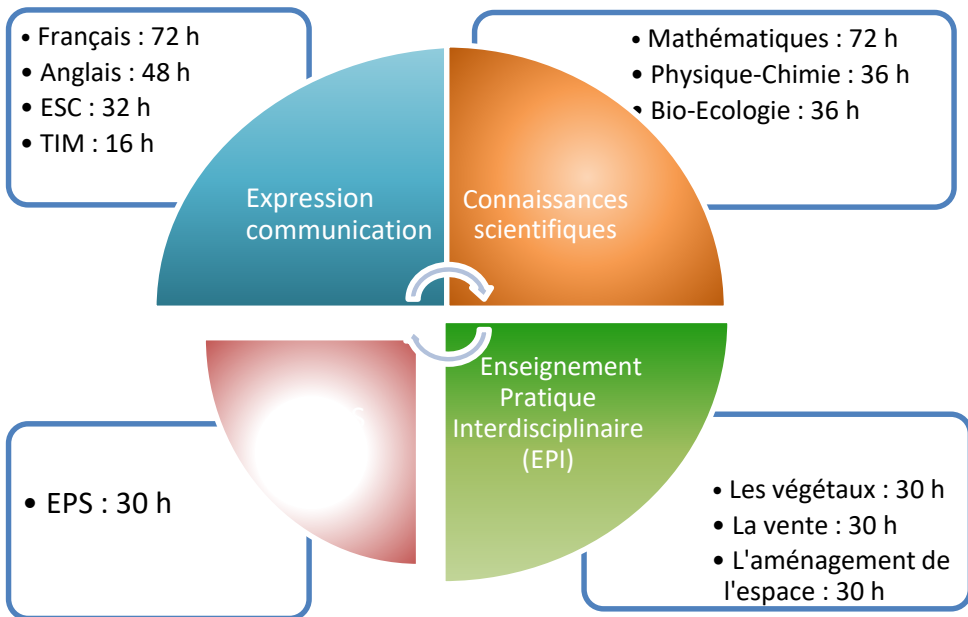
• Français : 72 h
• Anglais : 48 h
• ESC : 32 h
• TIM : 16 h

Expression communication

• Mathématiques : 72 h
• Physique-Chimie : 36 h
• Bio-Ecologie : 36 h

Connaissances scientifiques

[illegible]

• EPS : 30 h

Enseignement Pratique Interdisciplinaire (EPI)

• Les végétaux : 30 h
• La vente : 30 h
• L'aménagement de l'espace : 30 h